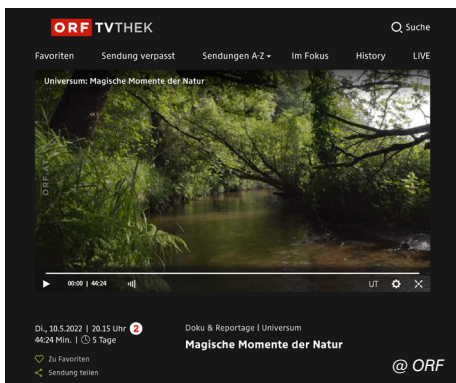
ORF TVTHEK

Suche

Favoriten
Sendung verpasst
Sendungen A-Z
Im Fokus
History
LIVE

Universum: Magische Momente der Natur

ORF

00:00 | 44:24

UT

Di., 10.5.2022 | 20.15 Uhr 2
44:24 Min. | 5 Tage

Zu Favoriten
Sendung teilen

Doku & Reportage | Universum
Magische Momente der Natur

@ ORF